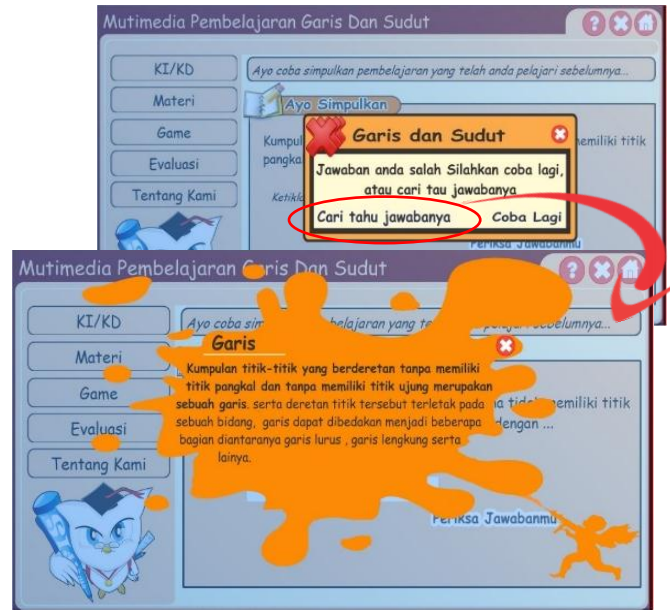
Mutimedia Pembelajaran Garis Dan Sudut

KI/KD

Materi

Game

Evaluasi

Tentang Kami

Ayo coba simpulkan pembelajaran yang telah anda pelajari sebelumnya...

Ayo Simpulkan

Kumpul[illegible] memiliki titik

pangka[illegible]

Ketikl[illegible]

Garis dan Sudut

Jawaban anda salah Silahkan coba lagi, atau cari tau jawabanya

Cari tahu jawabanya

Coba Lagi

Periksa Jawabanmu

Mutimedia Pembelajaran Garis Dan Sudut

KI/KD

Materi

Game

Evaluasi

Tentang Kami

Ayo coba sim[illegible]belajaran yang te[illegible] pelajari sebelumnya...

Garis

Kumpulan titik-titik yang berderetan tanpa memiliki titik pangkal dan tanpa memiliki titik ujung merupakan sebuah garis. serta deretan titik tersebut terletak pada sebuah bidang, garis dapat dibedakan menjadi beberapa bagian diantaranya garis lurus , garis lengkung serta lainya.

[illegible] tidak memiliki titik

dengan ...

Periksa Jawabanmu